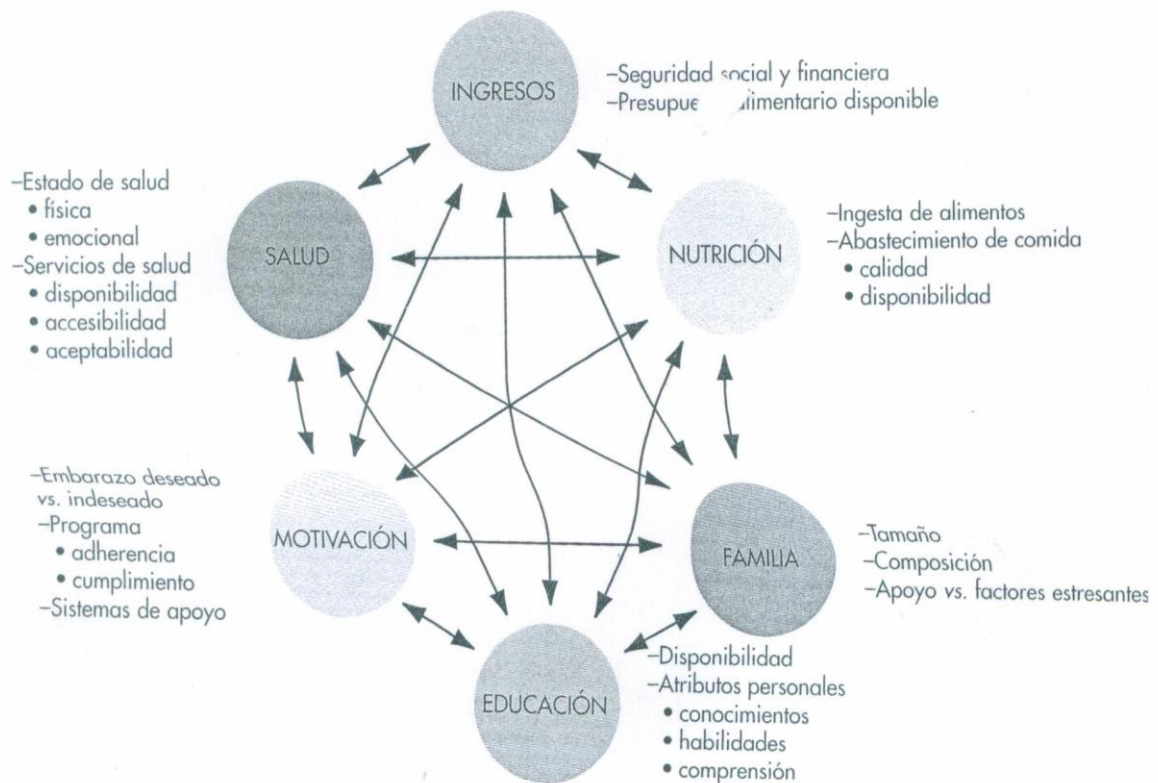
INGRESOS

–Seguridad social y financiera
–Presupue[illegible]limentario disponible

–Estado de salud
• física
• emocional
–Servicios de salud
• disponibilidad
• accesibilidad
• aceptabilidad

SALUD

NUTRICIÓN

–Ingesta de alimentos
–Abastecimiento de comida
• calidad
• disponibilidad

–Embarazo deseado vs. indeseado
–Programa
• adherencia
• cumplimiento
–Sistemas de apoyo

MOTIVACIÓN

FAMILIA

–Tamaño
–Composición
–Apoyo vs. factores estresantes

EDUCACIÓN

–Disponibilidad
–Atributos personales
• conocimientos
• habilidades
• comprensión